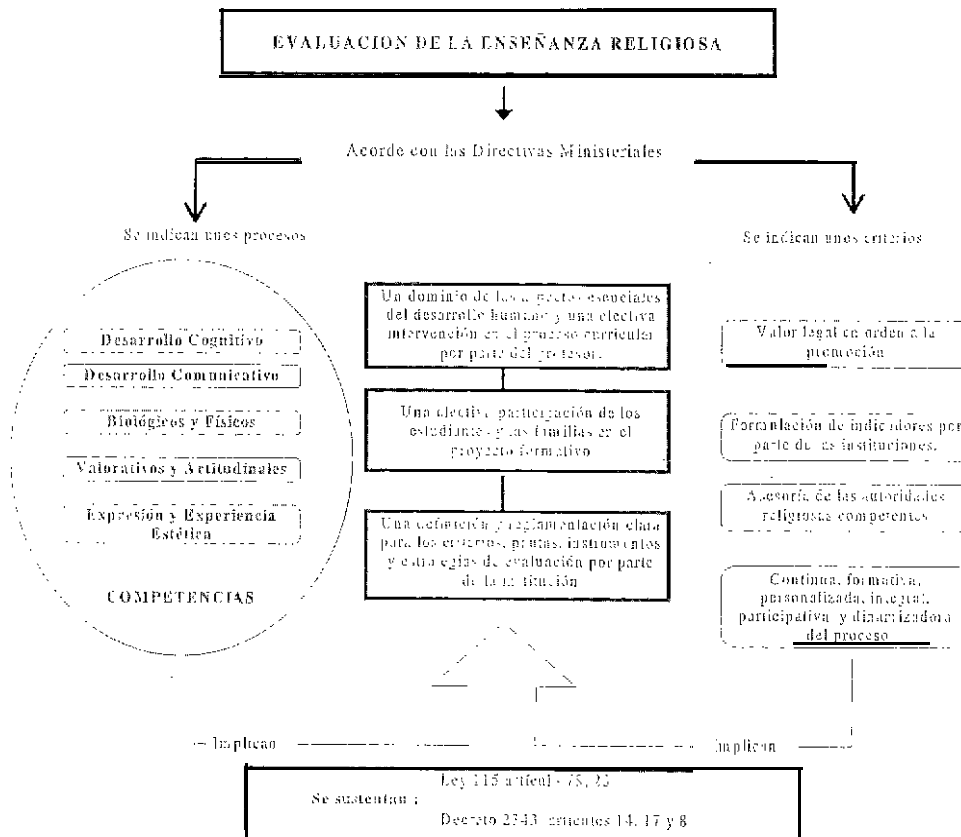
EVALUACION DE LA ENSEÑANZA RELIGIOSA

Acorde con las Directivas Ministeriales

Se indican unos procesos

Se indican unos criterios

Desarrollo Cognitivo

Desarrollo Comunicativo

Biológicos y Físicos

Valorativos y Actitudinales

Expresión y Experiencia Estética

COMPETENCIAS

Un dominio de los aspectos esenciales del desarrollo humano y una efectiva intervención en el proceso curricular por parte del profesor.

Una efectiva participación de los estudiantes y las familias en el proyecto formativo

Una definición y reglamentación clara para los criterios, pautas, instrumentos y estrategias de evaluación por parte de la institución

Valor legal en orden a la promoción

Formulación de indicadores por parte de las instituciones.

Asesoría de las autoridades religiosas competentes

Continua, formativa, personalizada, integral, participativa y dinamizadora del proceso

Implican

Implican

Se sustentan :

Ley 115 artículo 75, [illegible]

Decreto 2343 artículos 14, 17 y 8